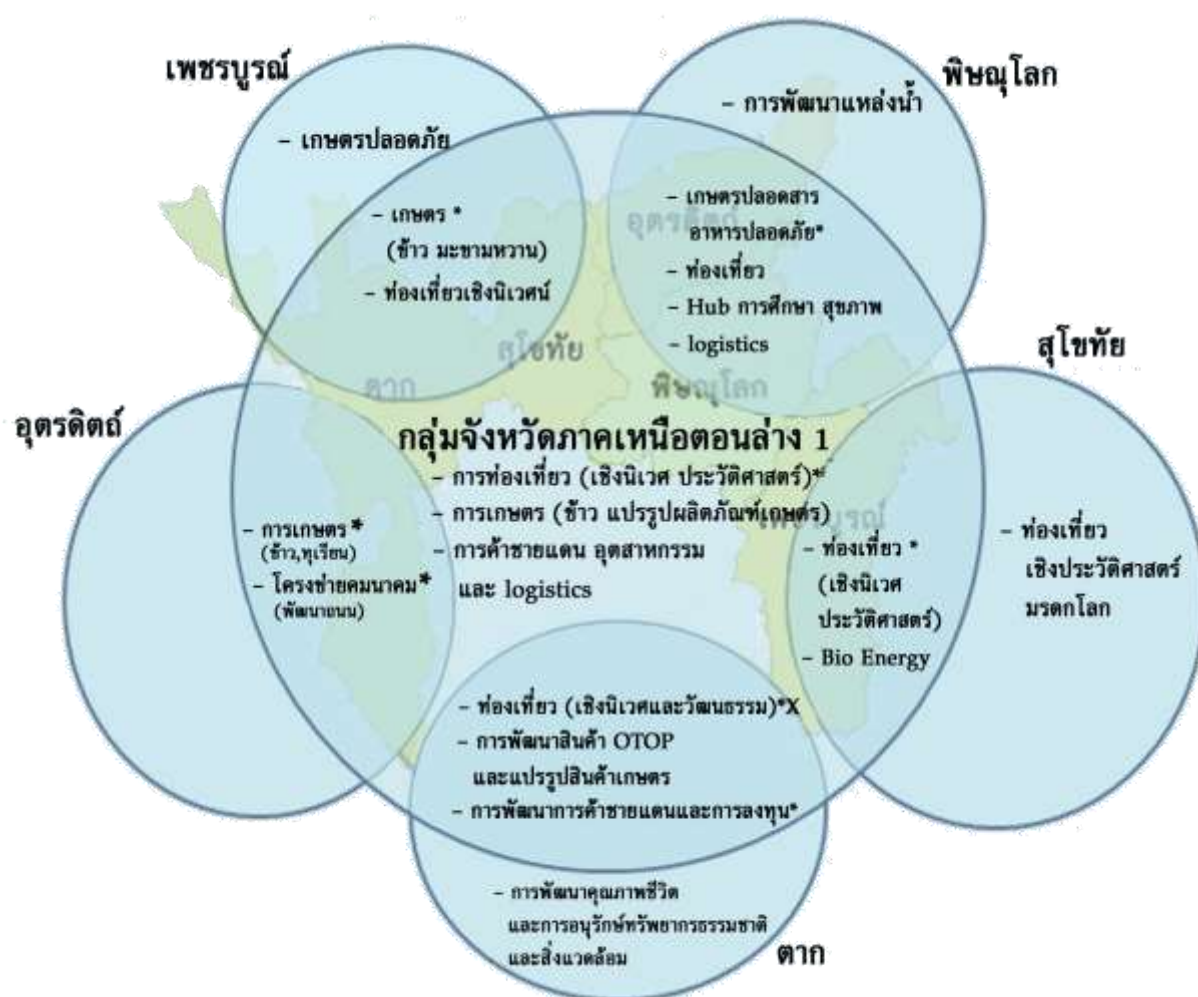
เพชรบูรณ์

- เกษตรปลอดภัย

- เกษตร *
(ข้าว มะขามหวาน)
- ท่องเที่ยวเชิงนิเวศน์

พิษณุโลก

- การพัฒนาแหล่งน้ำ

- เกษตรปลอดสาร
อาหารปลอดภัย*
- ท่องเที่ยว
- Hub การศึกษา สุขภาพ
- logistics

อุตรดิตถ์

สุโขทัย

ตาก

พิษณุโลก

สุโขทัย

อุตรดิตถ์

- การเกษตร *
(ข้าว,ทุเรียน)
- โครงข่ายคมนาคม*
(พัฒนาถนน)

กลุ่มจังหวัดภาคเหนือตอนล่าง 1
- การท่องเที่ยว (เชิงนิเวศ ประวัติศาสตร์)*
- การเกษตร (ข้าว แปรรูปผลิตภัณฑ์เกษตร)
- การค้าชายแดน อุตสาหกรรม
และ logistics

เพชรบูรณ์

- ท่องเที่ยว *
(เชิงนิเวศ
ประวัติศาสตร์)
- Bio Energy

- ท่องเที่ยว
เชิงประวัติศาสตร์
มรดกโลก

- ท่องเที่ยว (เชิงนิเวศและวัฒนธรรม)*X
- การพัฒนาสินค้า OTOP
และแปรรูปสินค้าเกษตร
- การพัฒนาการค้าชายแดนและการลงทุน*

- การพัฒนาคุณภาพชีวิต
และการอนุรักษ์ทรัพยากรธรรมชาติ
และสิ่งแวดล้อม

ตาก